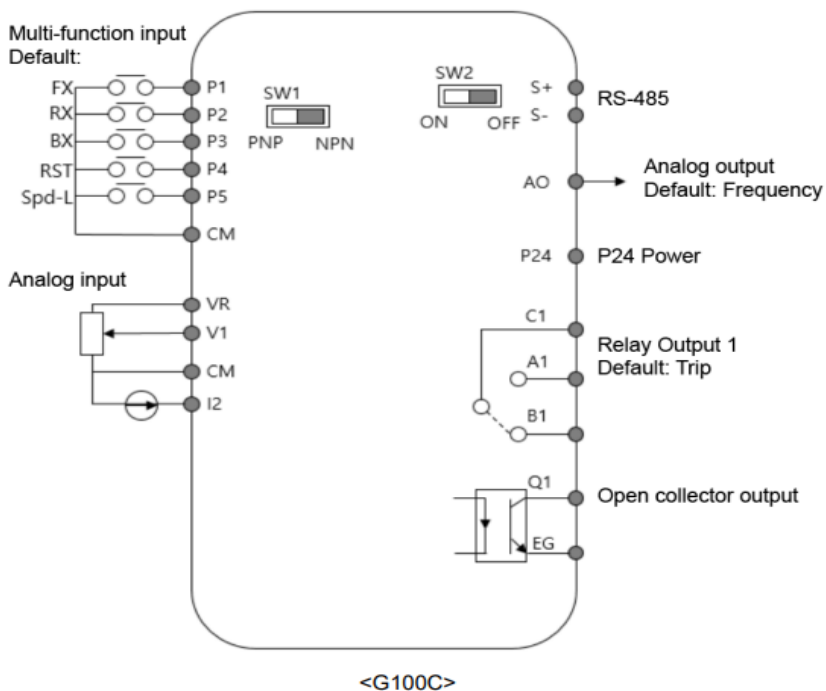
Multi-function input
Default:

FX
RX
BX
RST
Spd-L

P1
P2
P3
P4
P5
CM

SW1
PNP NPN

SW2
ON OFF

S+
S-
RS-485

AO
Analog output
Default: Frequency

P24
P24 Power

Analog input

VR
V1
CM
I2

C1
A1
B1
Relay Output 1
Default: Trip

Q1
EG
Open collector output

<G100C>